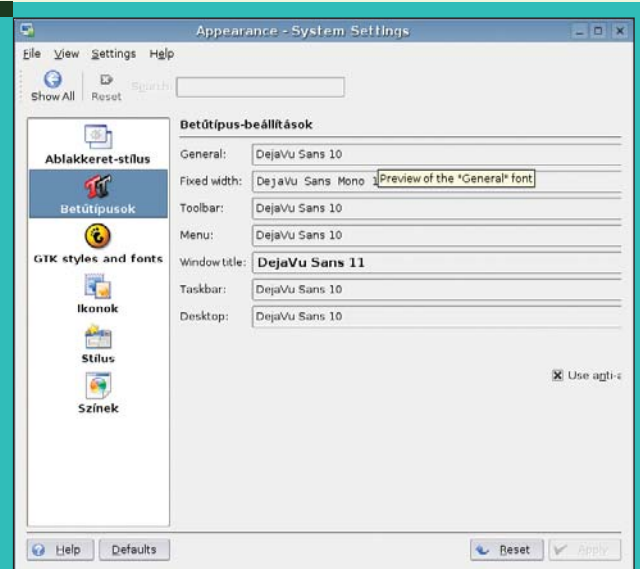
Appearance - System Settings

File View Settings Help

Show All Reset Search:

Ablakkeret-stílus

Betűtípusok

GTK styles and fonts

Ikonok

Stílus

Színek

Betűtípus-beállítások

General: DejaVu Sans 10

Fixed width: DejaVu Sans Mono 1 Preview of the "General" font

Toolbar: DejaVu Sans 10

Menu: DejaVu Sans 10

Window title: DejaVu Sans 11

Taskbar: DejaVu Sans 10

Desktop: DejaVu Sans 10

Use anti-a

Help Defaults Reset Apply